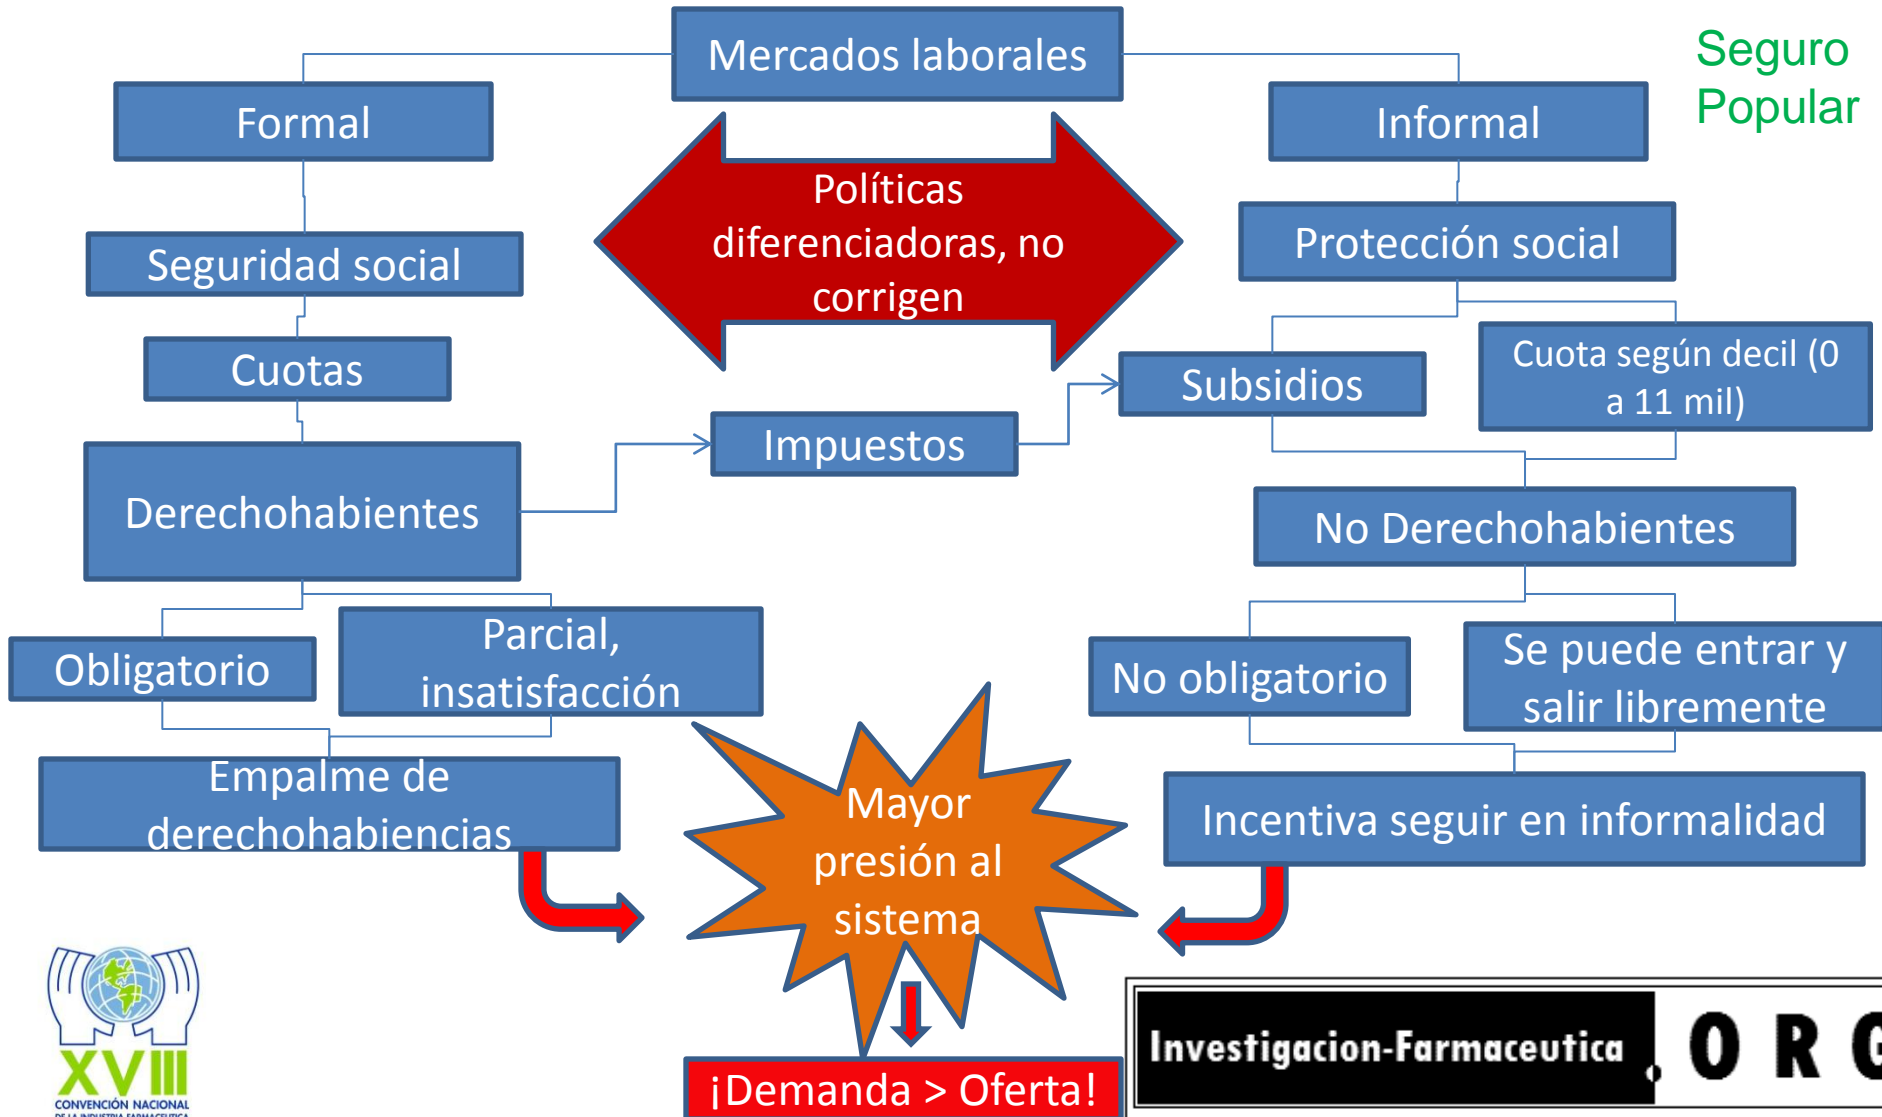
Mercados laborales

Seguro Popular

Formal

Informal

Políticas diferenciadoras, no corrigen

Seguridad social

Protección social

Cuotas

Subsidios

Cuota según decil (0 a 11 mil)

Impuestos

Derechohabientes

No Derechohabientes

Obligatorio

Parcial, insatisfacción

No obligatorio

Se puede entrar y salir libremente

Empalme de derechohabiencias

Mayor presión al sistema

Incentiva seguir en informalidad

XVIII
CONVENCIÓN NACIONAL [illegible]

¡Demanda > Oferta!

Investigacion-Farmaceutica.ORG